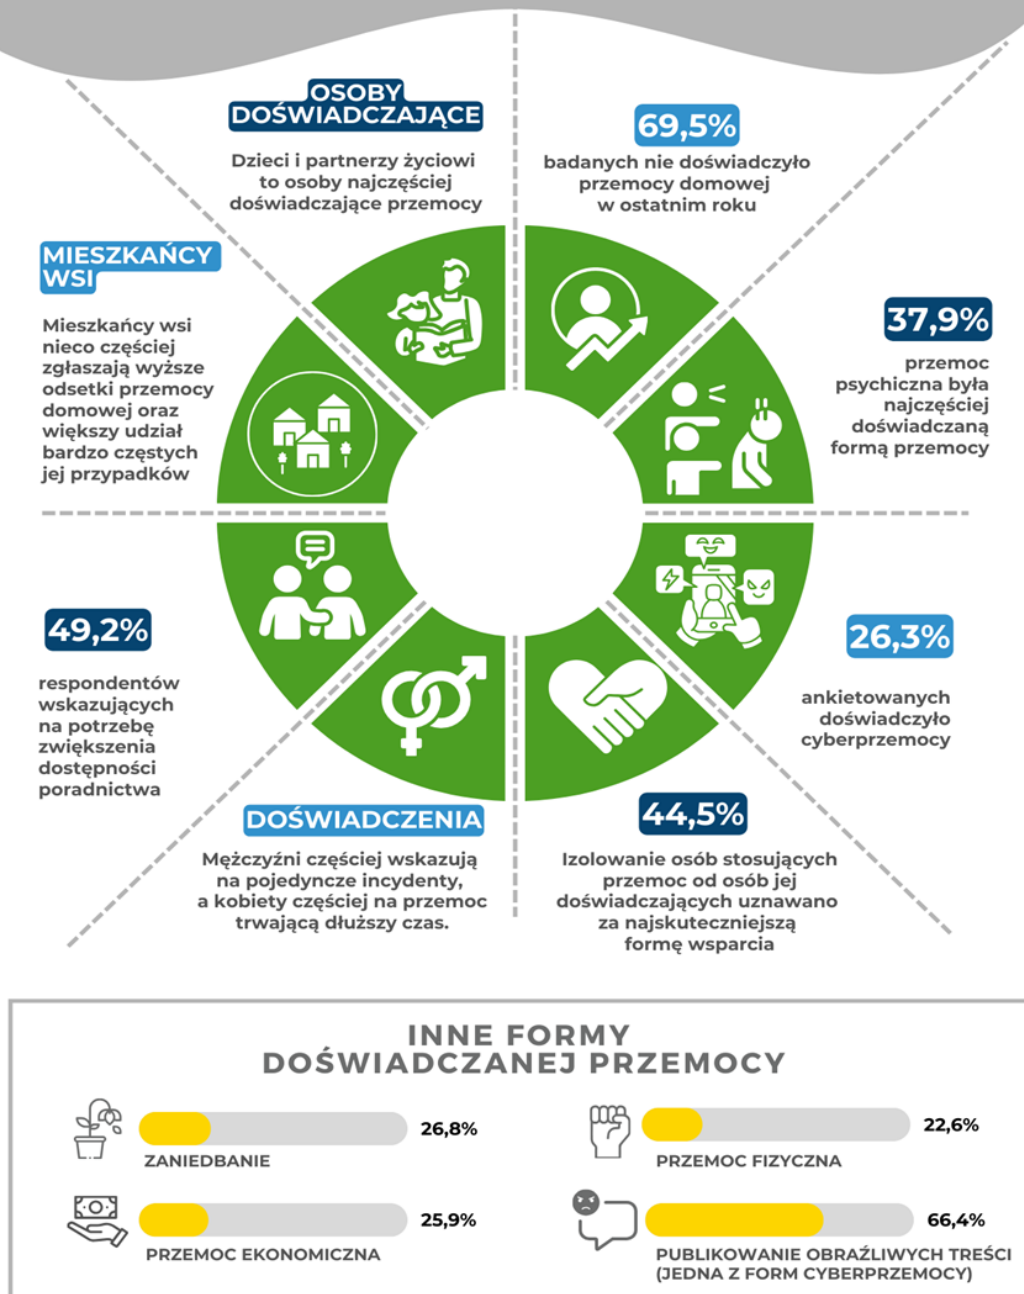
OSOBY DOŚWIADCZAJĄCE

Dzieci i partnerzy życiowi to osoby najczęściej doświadczające przemocy

69,5%

badanych nie doświadczyło przemocy domowej w ostatnim roku

MIESZKAŃCY WSI

Mieszkańcy wsi nieco częściej zgłaszają wyższe odsetki przemocy domowej oraz większy udział bardzo częstych jej przypadków

37,9%

przemoc psychiczna była najczęściej doświadczaną formą przemocy

49,2%

respondentów wskazujących na potrzebę zwiększenia dostępności poradnictwa

26,3%

ankietowanych doświadczyło cyberprzemocy

DOŚWIADCZENIA

Mężczyźni częściej wskazują na pojedyncze incydenty, a kobiety częściej na przemoc trwającą dłuższy czas.

44,5%

Izolowanie osób stosujących przemoc od osób jej doświadczających uznawano za najskuteczniejszą formę wsparcia

INNE FORMY DOŚWIADCZANEJ PRZEMOCY

26,8%
ZANIEDBANIE

22,6%
PRZEMOC FIZYCZNA

25,9%
PRZEMOC EKONOMICZNA

66,4%
PUBLIKOWANIE OBRAŹLIWYCH TREŚCI (JEDNA Z FORM CYBERPRZEMOCY)